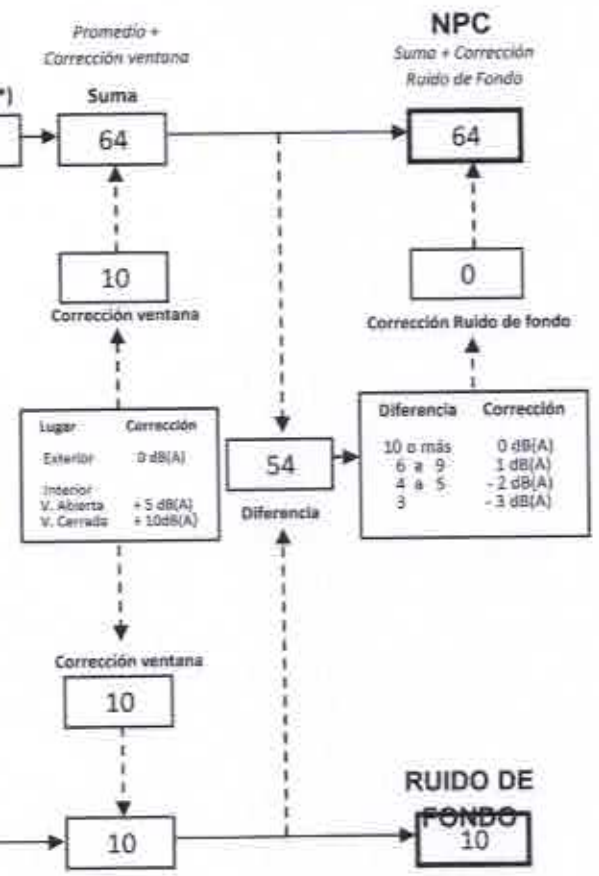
Promedio + Corrección ventana

*)

Suma

64

NPC

Suma + Corrección Ruido de Fondo

64

10

Corrección ventana

0

Corrección Ruido de fondo

| Lugar | Corrección |
|---|---|
| Exterior | 0 dB(A) |
| Interior | |
| V. Abierta | + 5 dB(A) |
| V. Cerrada | + 10dB(A) |

54

Diferencia

| Diferencia | Corrección |
|---|---|
| 10 o más | 0 dB(A) |
| 6 a 9 | 1 dB(A) |
| 4 a 5 | - 2 dB(A) |
| 3 | - 3 dB(A) |

Corrección ventana

10

RUIDO DE FONDO

10

10